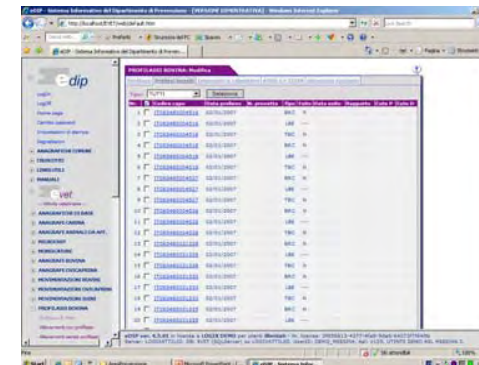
edip - Sistema Informativo del Dipartimento di Prevenzione [VERSIONE SPERIMENTATIVA] - Windows Internet Explorer

http://localhost:8087/vet/def.edi.htm

edip

PROFILASSI BOVINA: Modifica

Tipo: TUTTI Seleziona

| Nr. | Codice capo | Data prelievo | N. provetta | Tipo | Esito | Data esito | Rapporto | Data P | Data D |
|---|---|---|---|---|---|---|---|---|---|
| 1 | IT063460104516 | 02/01/2007 | | BRC | N | | | | |
| 2 | IT063460104516 | 02/01/2007 | | LBE | | | | | |
| 3 | IT063460104516 | 02/01/2007 | | TBC | N | | | | |
| 4 | IT063460104518 | 02/01/2007 | | BRC | N | | | | |
| 5 | IT063460104518 | 02/01/2007 | | LBE | | | | | |
| 6 | IT063460104518 | 02/01/2007 | | TBC | N | | | | |
| 7 | IT063460104527 | 02/01/2007 | | BRC | N | | | | |
| 8 | IT063460104527 | 02/01/2007 | | LBE | | | | | |
| 9 | IT063460104527 | 02/01/2007 | | TBC | N | | | | |
| 10 | IT063460104528 | 02/01/2007 | | BRC | N | | | | |
| 11 | IT063460104528 | 02/01/2007 | | LBE | | | | | |
| 12 | IT063460104528 | 02/01/2007 | | TBC | N | | | | |
| 13 | IT063460121228 | 02/01/2007 | | BRC | N | | | | |
| 14 | IT063460121228 | 02/01/2007 | | LBE | | | | | |
| 15 | IT063460121228 | 02/01/2007 | | TBC | N | | | | |
| 16 | IT063460121231 | 02/01/2007 | | BRC | N | | | | |
| 17 | IT063460121231 | 02/01/2007 | | LBE | | | | | |
| 18 | IT063460121231 | 02/01/2007 | | TBC | N | | | | |
| 19 | IT063460121233 | 02/01/2007 | | BRC | N | | | | |
| 20 | IT063460121233 | 02/01/2007 | | LBE | | | | | |

vet

ANAGRAFICHE DI BASE
ANAGRAFE CANINA
ANAGRAFE ANIMALI DA AFF.
MOVIMENTAZIONE BOVINA
PROFILASSI BOVINA

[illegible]

100%